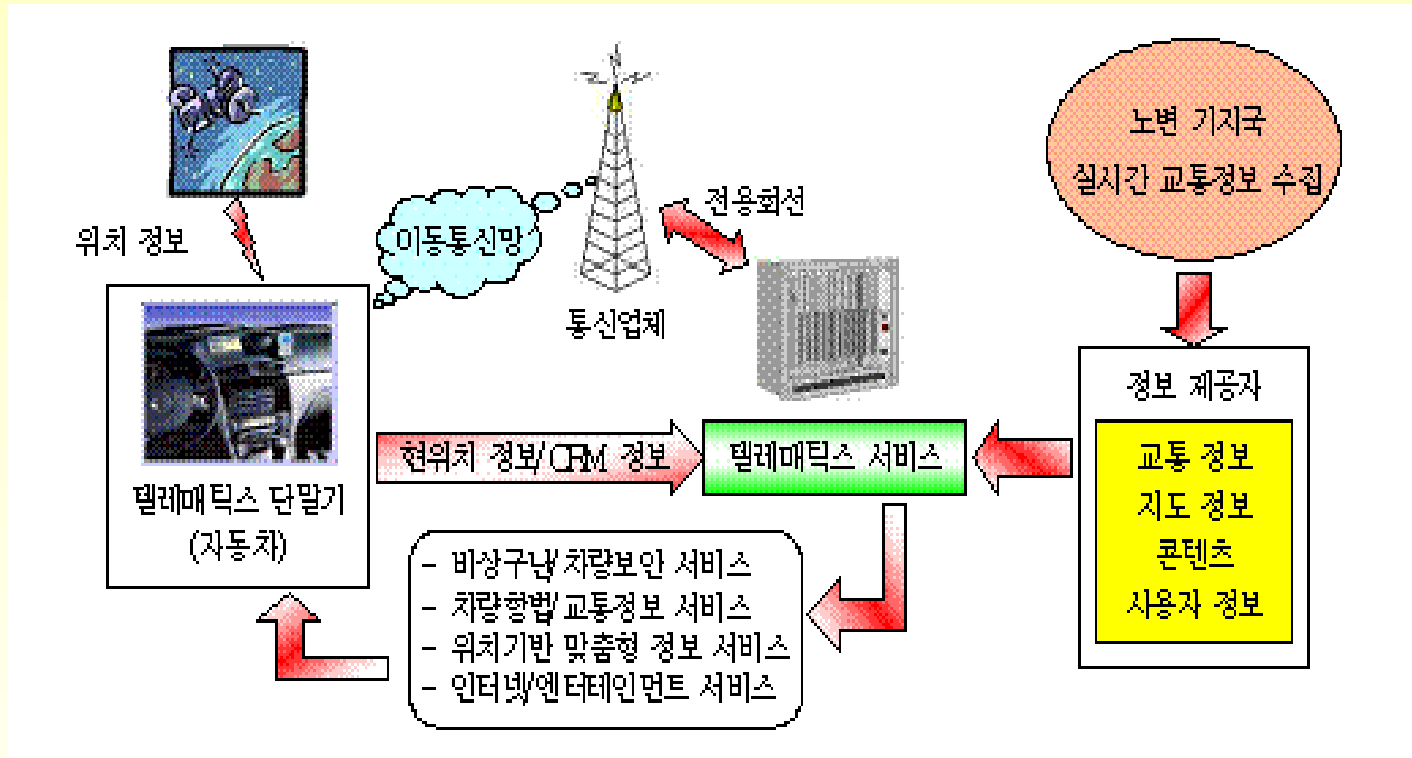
위치 정보

이동통신망

통신업체

전용회선

노변 기지국
실시간 교통정보 수집

텔레매틱스 단말기
(자동차)

현위치 정보/CRM 정보

텔레매틱스 서비스

정보 제공자

교통 정보
지도 정보
콘텐츠
사용자 정보

- 비상구난/차량보안 서비스
- 차량항법/교통정보 서비스
- 위치기반 맞춤형 정보 서비스
- 인터넷/엔터테인먼트 서비스